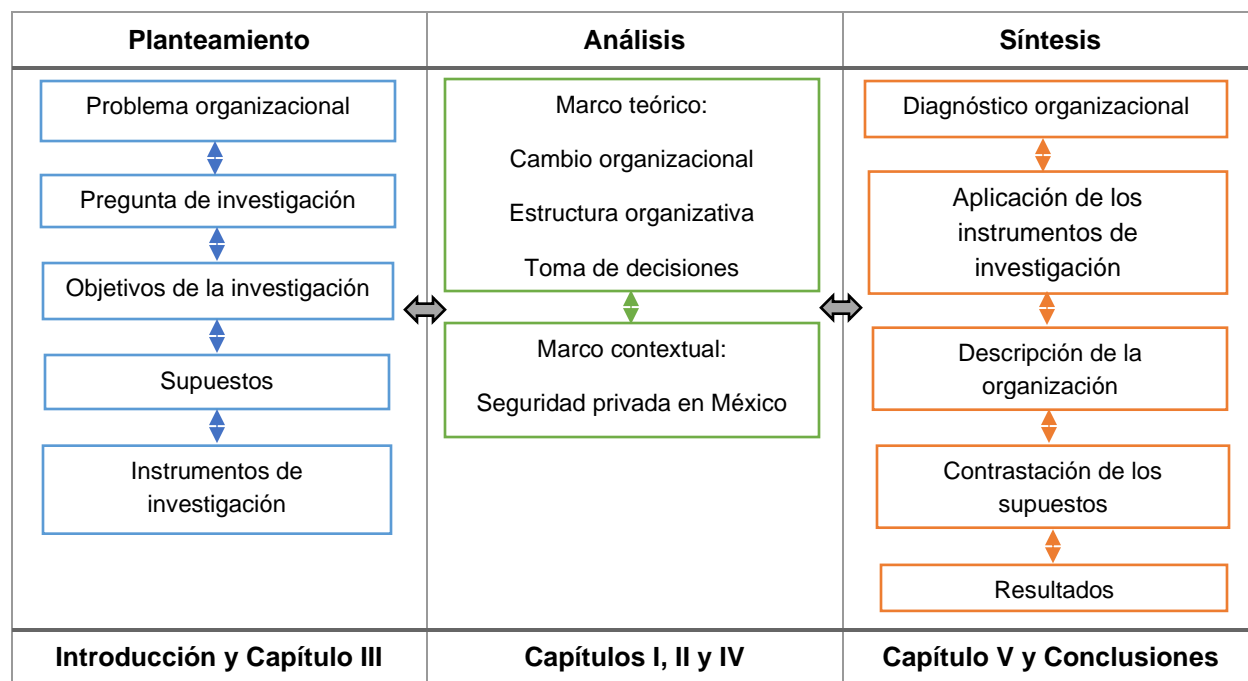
| Planteamiento | Análisis | Síntesis |
|---|---|---|
| Problema organizacional<br>Pregunta de investigación<br>Objetivos de la investigación<br>Supuestos<br>Instrumentos de investigación | Marco teórico:<br>Cambio organizacional<br>Estructura organizativa<br>Toma de decisiones<br>Marco contextual:<br>Seguridad privada en México | Diagnóstico organizacional<br>Aplicación de los instrumentos de investigación<br>Descripción de la organización<br>Contrastación de los supuestos<br>Resultados |
| Introducción y Capítulo III | Capítulos I, II y IV | Capítulo V y Conclusiones |